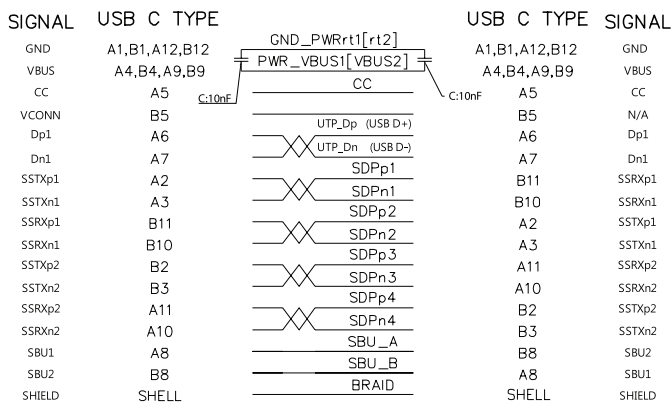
| SIGNAL | USB C TYPE | | USB C TYPE | SIGNAL |
|---|---|---|---|---|
| GND | A1,B1,A12,B12 | GND_PWRrt1[rt2] | A1,B1,A12,B12 | GND |
| VBUS | A4,B4,A9,B9 | PWR_VBUS1[VBUS2] | A4,B4,A9,B9 | VBUS |
| CC | A5 | C:10nF CC C:10nF | A5 | CC |
| VCONN | B5 | | B5 | N/A |
| Dp1 | A6 | UTP_Dp (USB D+) | A6 | Dp1 |
| Dn1 | A7 | UTP_Dn (USB D-) | A7 | Dn1 |
| SSTXp1 | A2 | SDPp1 | B11 | SSRXp1 |
| SSTXn1 | A3 | SDPn1 | B10 | SSRXn1 |
| SSRXp1 | B11 | SDPp2 | A2 | SSTXp1 |
| SSRXn1 | B10 | SDPn2 | A3 | SSTXn1 |
| SSTXp2 | B2 | SDPp3 | A11 | SSRXp2 |
| SSTXn2 | B3 | SDPn3 | A10 | SSRXn2 |
| SSRXp2 | A11 | SDPp4 | B2 | SSTXp2 |
| SSRXn2 | A10 | SDPn4 | B3 | SSTXn2 |
| SBU1 | A8 | SBU_A | B8 | SBU2 |
| SBU2 | B8 | SBU_B | A8 | SBU1 |
| SHIELD | SHELL | BRAID | SHELL | SHIELD |